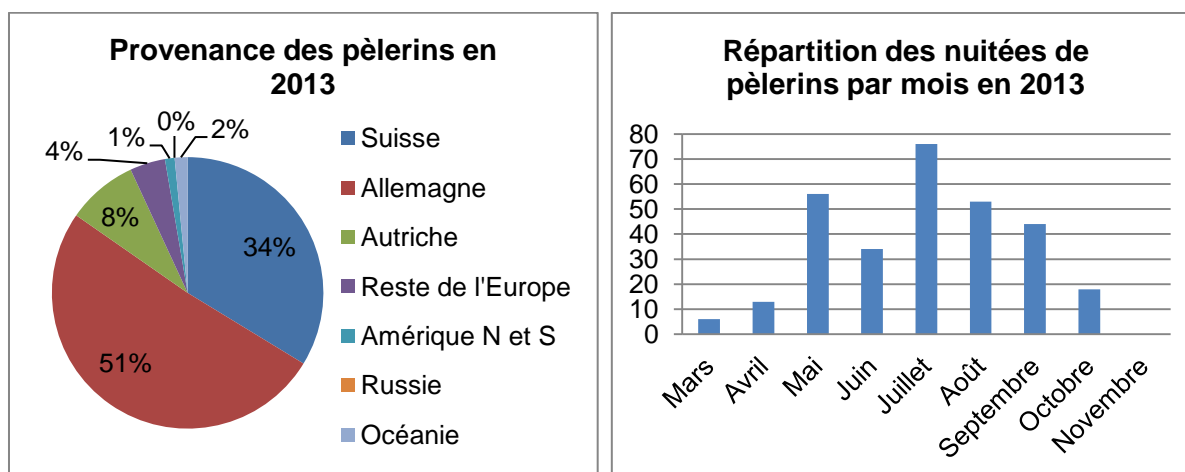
Provenance des pèlerins en 2013

34%
51%
8%
4%
1%
0%
2%

Suisse
Allemagne
Autriche
Reste de l'Europe
Amérique N et S
Russie
Océanie

Répartition des nuitées de pèlerins par mois en 2013

80
70
60
50
40
30
20
10
0

Mars
Avril
Mai
Juin
Juillet
Août
Septembre
Octobre
Novembre